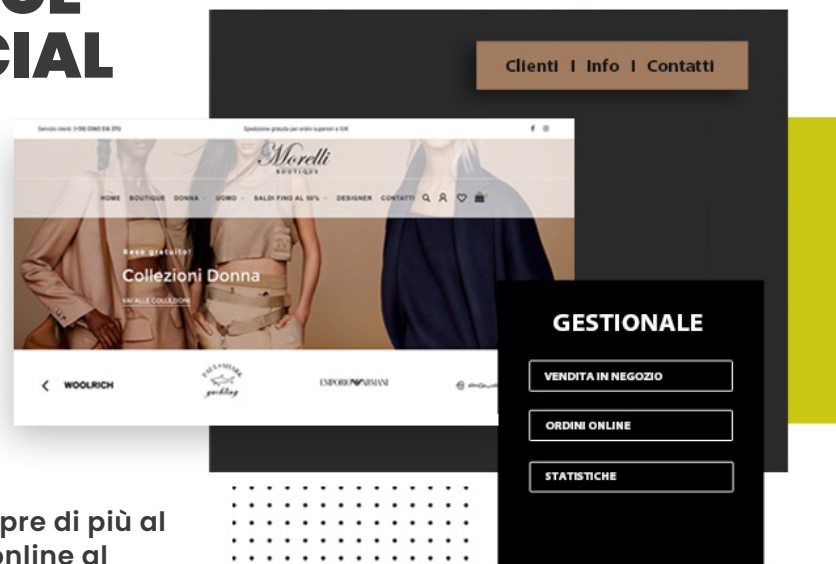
CIAL

Clienti I Info I Contatti

Servizio clienti (+39) 0983 516 370

Spedizione gratuita per ordini superiori a 50€

Morelli
BOUTIQUE

HOME BOUTIQUE DONNA UOMO SALDI FINO AL 50% DESIGNER CONTATTI

Reso gratuito!
Collezioni Donna
VAI ALLE COLLEZIONI

WOOLRICH

PAUL&SHARK yachting

EMPORIO ARMANI

GESTIONALE

VENDITA IN NEGOZIO

ORDINI ONLINE

STATISTICHE

pre di più al
online al